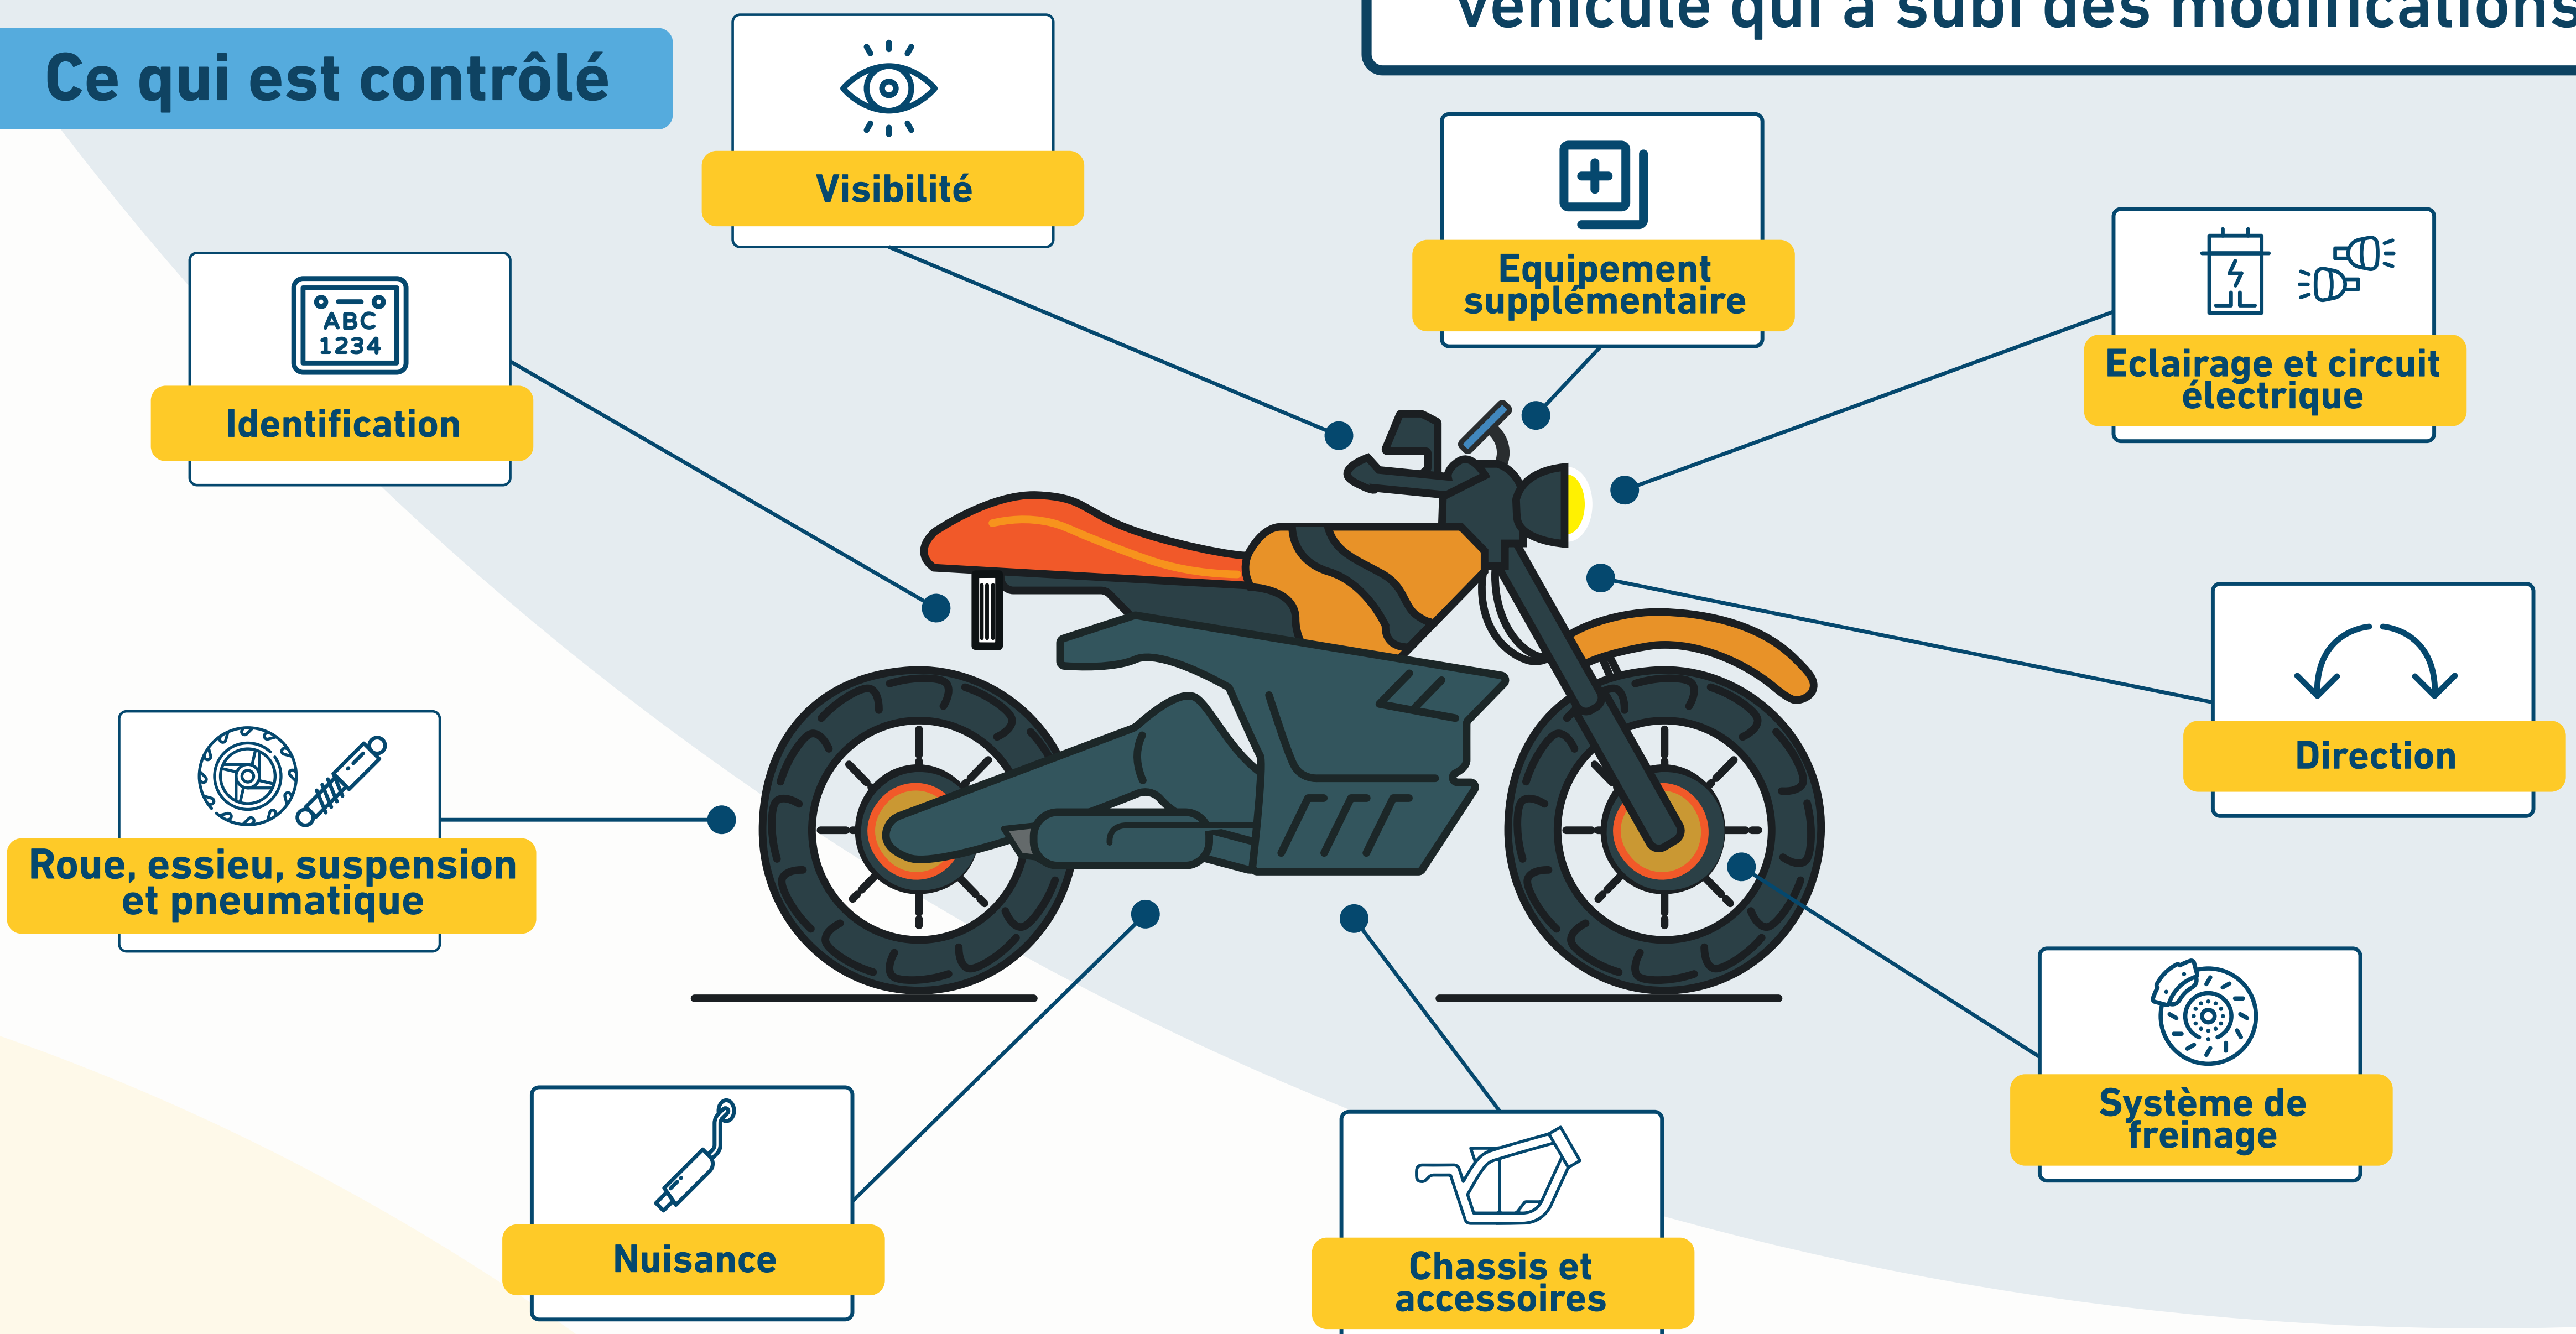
véhicule qui a subi des modifications

Ce qui est contrôlé

Visibilité

Equipement supplémentaire

ABC 1234

Identification

Eclairage et circuit électrique

Direction

Roue, essieu, suspension et pneumatique

Système de freinage

Nuisance

Chassis et accessoires